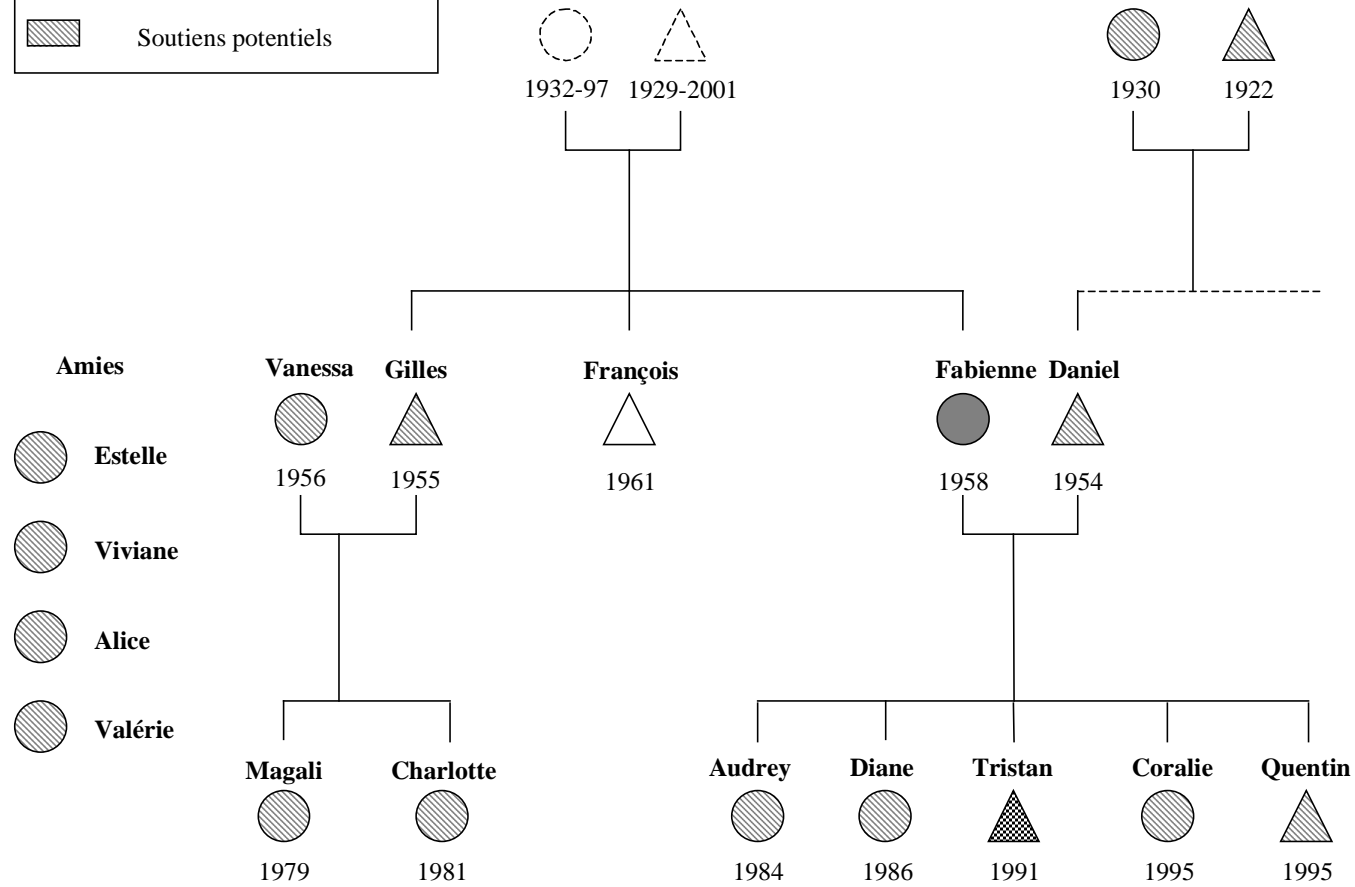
Soutiens potentiels

1932-97 1929-2001

1930 1922

Amies

Estelle

Viviane

Alice

Valérie

Vanessa Gilles
1956 1955

François
1961

Fabienne Daniel
1958 1954

Magali 1979
Charlotte 1981

Audrey 1984
Diane 1986
Tristan 1991
Coralie 1995
Quentin 1995